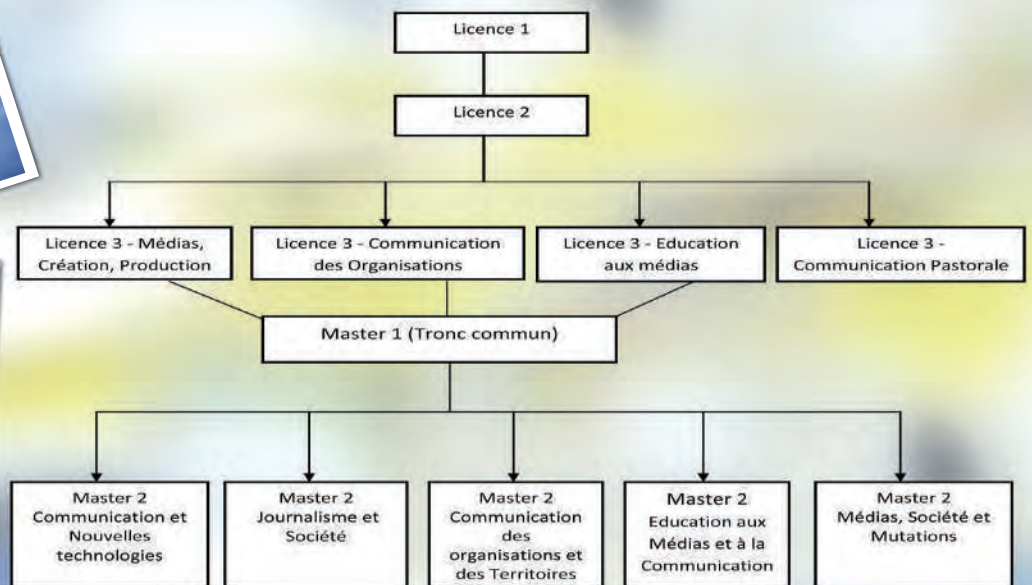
Licence 1

Licence 2

Licence 3 - Médias, Création, Production

Licence 3 - Communication des Organisations

Licence 3 - Education aux médias

Licence 3 - Communication Pastorale

Master 1 (Tronc commun)

Master 2 Communication et Nouvelles technologies

Master 2 Journalisme et Société

Master 2 Communication des organisations et des Territoires

Master 2 Education aux Médias et à la Communication

Master 2 Médias, Société et Mutations